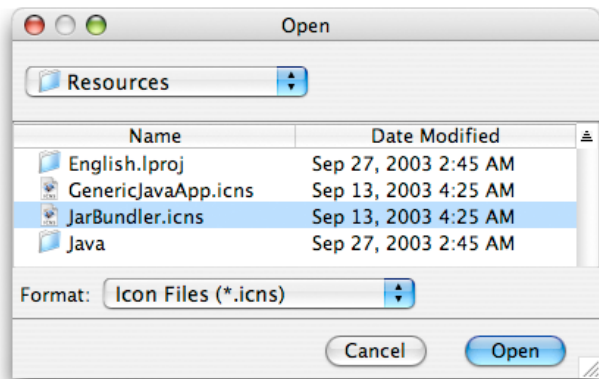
Open

Resources

| Name | Date Modified |
|---|---|
| English.lproj | Sep 27, 2003 2:45 AM |
| GenericJavaApp.icns | Sep 13, 2003 4:25 AM |
| JarBundler.icns | Sep 13, 2003 4:25 AM |
| Java | Sep 27, 2003 2:45 AM |

Format: Icon Files (*.icns)

Cancel
Open